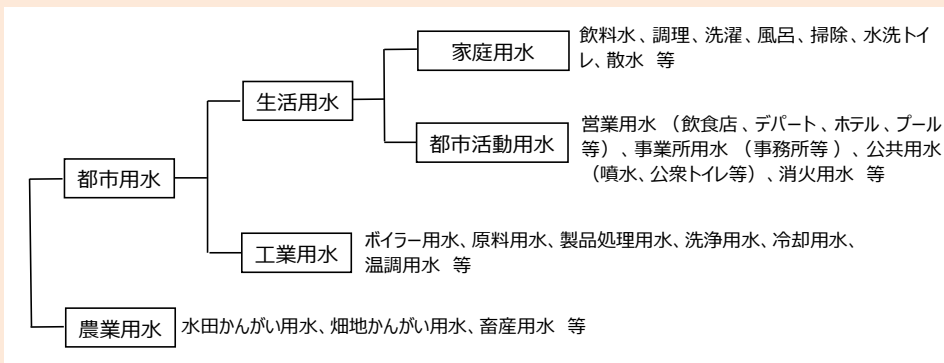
都市用水

生活用水

家庭用水

飲料水、調理、洗濯、風呂、掃除、水洗トイレ、散水 等

都市活動用水

営業用水 （飲食店、デパート、ホテル、プール等）、事業所用水 （事務所等 ）、公共用水（噴水、公衆トイレ等）、消火用水 等

工業用水

ボイラー用水、原料用水、製品処理用水、洗浄用水、冷却用水、温調用水 等

農業用水

水田かんがい用水、畑地かんがい用水、畜産用水 等